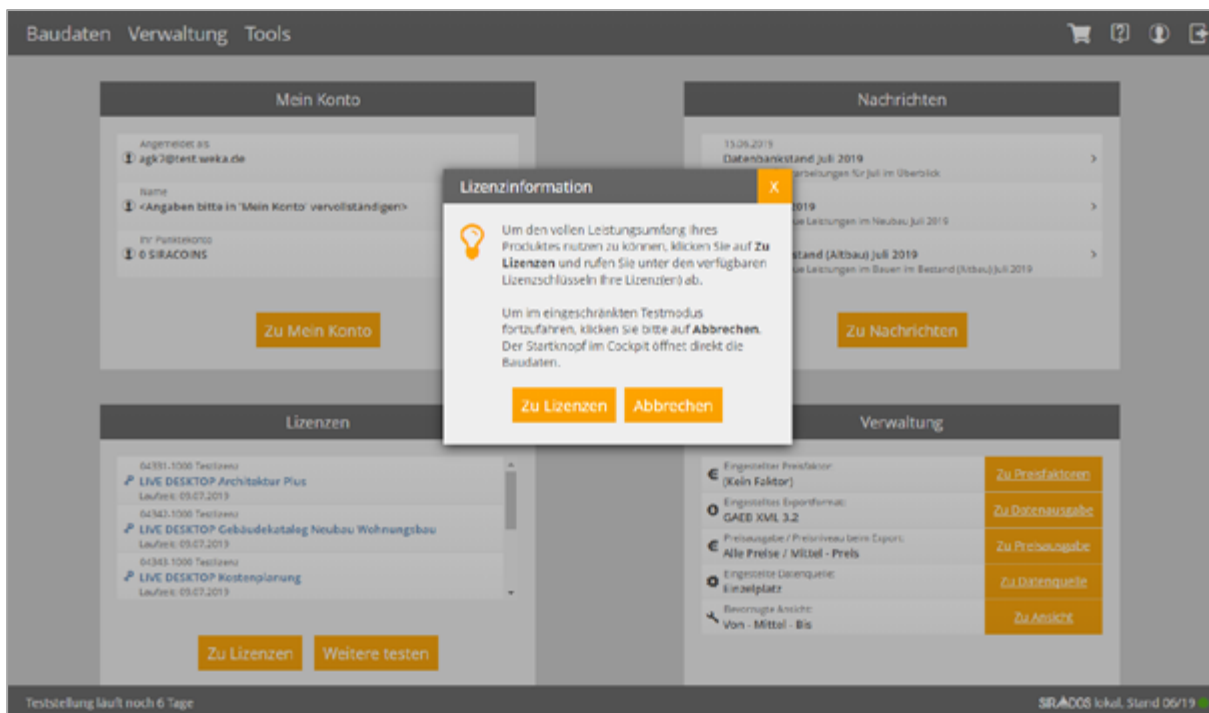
Baudaten Verwaltung Tools

Mein Konto

Angemeldet als
agk7@test.weka.de

Name
<Angaben bitte in 'Mein Konto' vervollständigen>

Ihr Punktekonto
0 SIRACOINS

Zu Mein Konto

Nachrichten

15.06.2019
Datenbankstand Juli 2019
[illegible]erbeitungen für Juli im Überblick

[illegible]019
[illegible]e Leistungen im Neubau Juli 2019

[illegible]stand (Altbau) Juli 2019
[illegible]e Leistungen im Bauen im Bestand (Altbau) Juli 2019

Zu Nachrichten

Lizenzinformation

X

Um den vollen Leistungsumfang Ihres Produktes nutzen zu können, klicken Sie auf **Zu Lizenzen** und rufen Sie unter den verfügbaren Lizenzschlüsseln Ihre Lizenz(en) ab.

Um im eingeschränkten Testmodus fortzufahren, klicken sie bitte auf **Abbrechen**. Der Startknopf im Cockpit öffnet direkt die Baudaten.

Zu Lizenzen Abbrechen

Lizenzen

04331.1000 Testlizenz
LIVE DESKTOP Architektur Plus
Laufzeit: 05.07.2019

04342.1000 Testlizenz
LIVE DESKTOP Gebäudekatalog Neubau Wohnungsbau
Laufzeit: 05.07.2019

04343.1000 Testlizenz
LIVE DESKTOP Kostenplanung
Laufzeit: 05.07.2019

Zu Lizenzen Weitere testen

Verwaltung

Eingestellter Preisfaktor:
(Kein Faktor)
Zu Preisfaktoren

Eingestelltes Exportformat:
GAEB XML 3.2
Zu Datenausgabe

Preisausgabe / Preisniveau beim Export:
Alle Preise / Mittel - Preis
Zu Preisausgabe

Eingestellte Datenquelle:
Einzelplatz
Zu Datenquelle

Bevorzugte Ansicht:
Von - Mittel - Bis
Zu Ansicht

Teststellung läuft noch 6 Tage

SIRADOS lokal. Stand 06/19